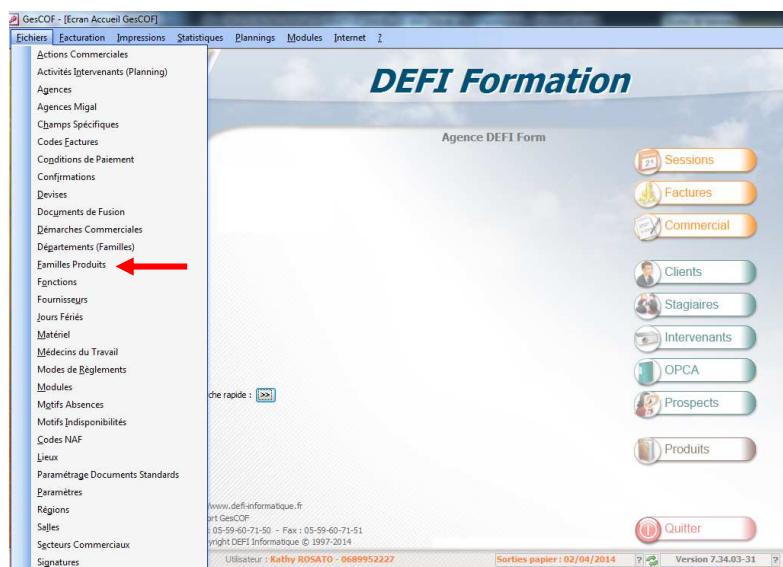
GesCOF - [Ecran Accueil GesCOF]

Fichiers Facturation Impressions Statistiques Plannings Modules Internet ?

Actions Commerciales
Activités Intervenants (Planning)
Agences
Agences Migal
Champs Spécifiques
Codes Factures
Conditions de Paiement
Confirmations
Devises
Documents de Fusion
Démarches Commerciales
Départements (Familles)
Familles Produits
Fonctions
Fournisseurs
Jours Fériés
Matériel
Médecins du Travail
Modes de Règlements
Modules
Motifs Absences
Motifs Indisponibilités
Codes NAF
Lieux
Paramétrage Documents Standards
Paramètres
Régions
Salles
Secteurs Commerciaux
Signatures

DEFI Formation

Agence DEFI Form

Sessions
Factures
Commercial
Clients
Stagiaires
Intervenants
OPCA
Prospects
Produits
Quitter

che rapide : >>

www.defi-informatique.fr
rt GesCOF
05-59-60-71-50 - Fax : 05-59-60-71-51
yright DEFI Informatique © 1997-2014

Utilisateur : Kathy ROSATO - 0689952227 Sorties papier : 02/04/2014 ? Version 7.34.03-31 ?